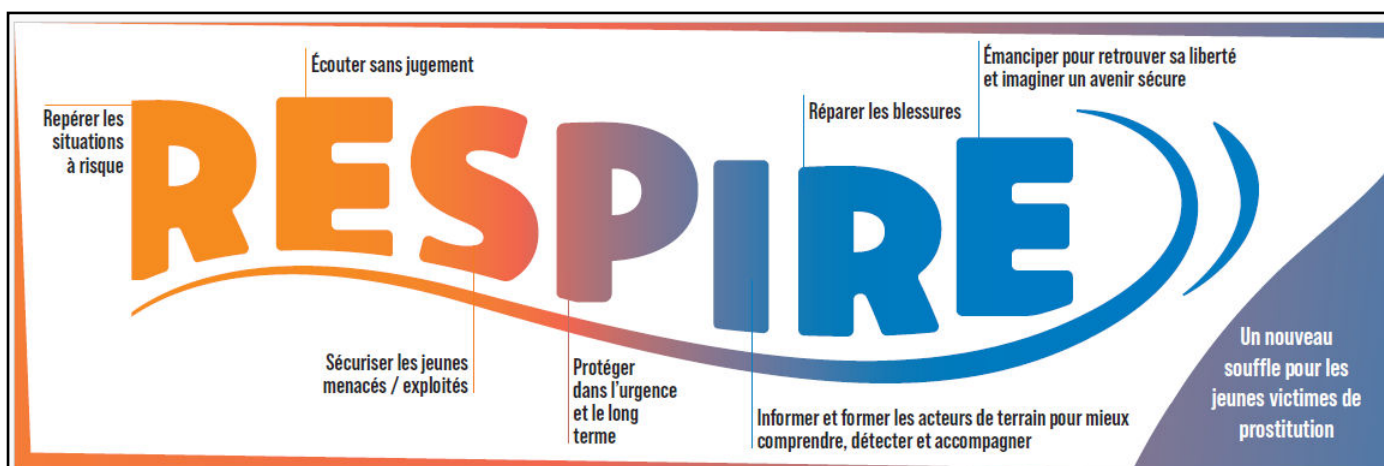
Repérer les situations à risque

Écouter sans jugement

Sécuriser les jeunes menacés / exploités

Protéger dans l'urgence et le long terme

Informer et former les acteurs de terrain pour mieux comprendre, détecter et accompagner

Réparer les blessures

Émanciper pour retrouver sa liberté et imaginer un avenir sécure

RESPIRE

Un nouveau souffle pour les jeunes victimes de prostitution